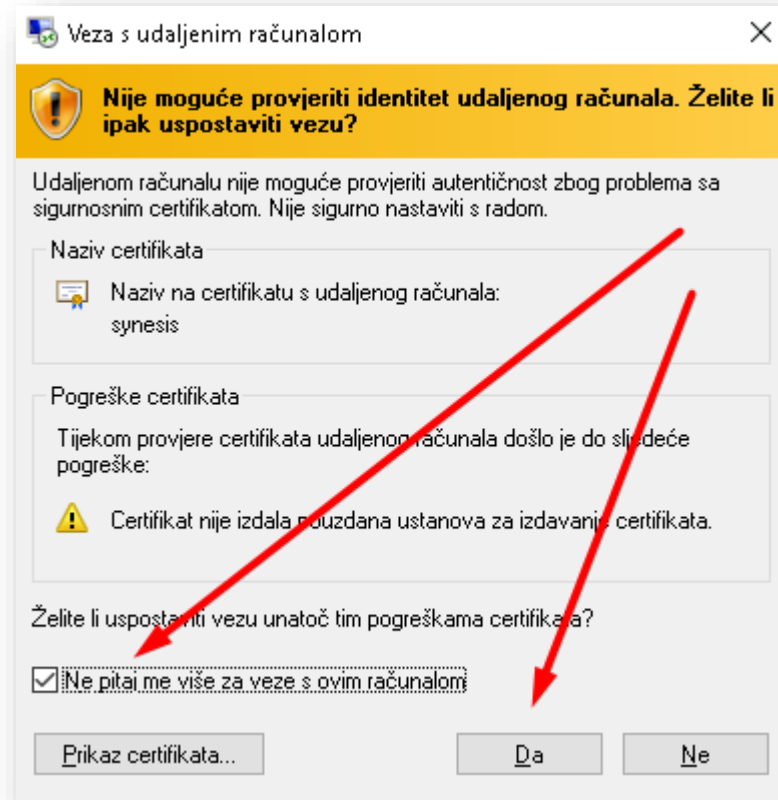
Veza s udaljenim računalom

Nije moguće provjeriti identitet udaljenog računala. Želite li ipak uspostaviti vezu?

Udaljenom računalu nije moguće provjeriti autentičnost zbog problema sa sigurnosnim certifikatom. Nije sigurno nastaviti s radom.

Naziv certifikata

Naziv na certifikatu s udaljenog računala:
synesis

Pogreške certifikata

Tijekom provjere certifikata udaljenog računala došlo je do sljedeće pogreške:

Certifikat nije izdala pouzdana ustanova za izdavanje certifikata.

Želite li uspostaviti vezu unatoč tim pogreškama certifikata?

Ne pitaj me više za veze s ovim računalom

Prikaz certifikata...

Da

Ne